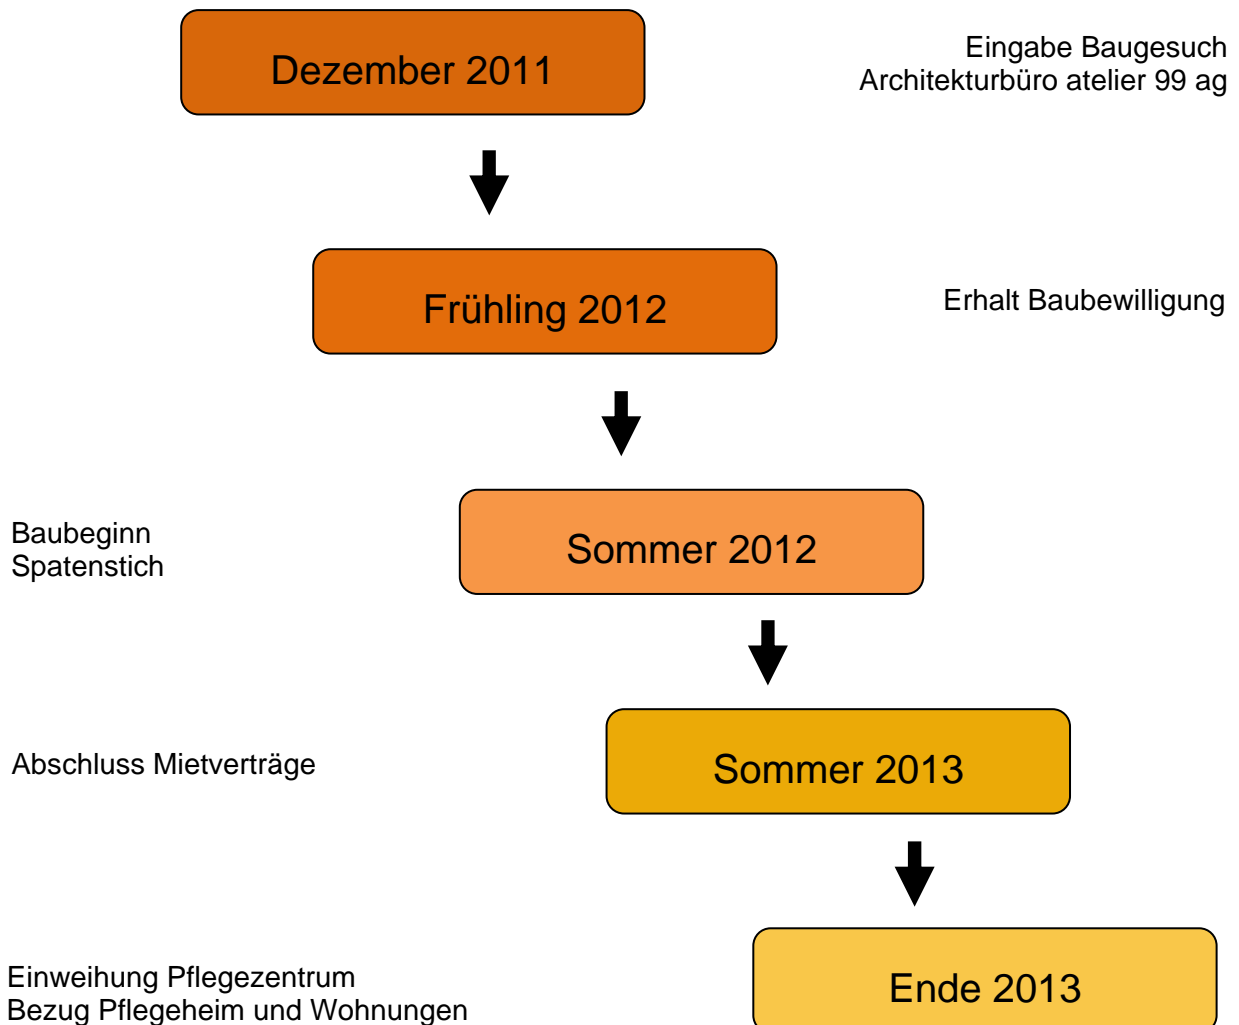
Dezember 2011

Eingabe Baugesuch
Architekturbüro atelier 99 ag

Frühling 2012

Erhalt Baubewilligung

Baubeginn
Spatenstich

Sommer 2012

Abschluss Mietverträge

Sommer 2013

Einweihung Pflegezentrum
Bezug Pflegeheim und Wohnungen

Ende 2013